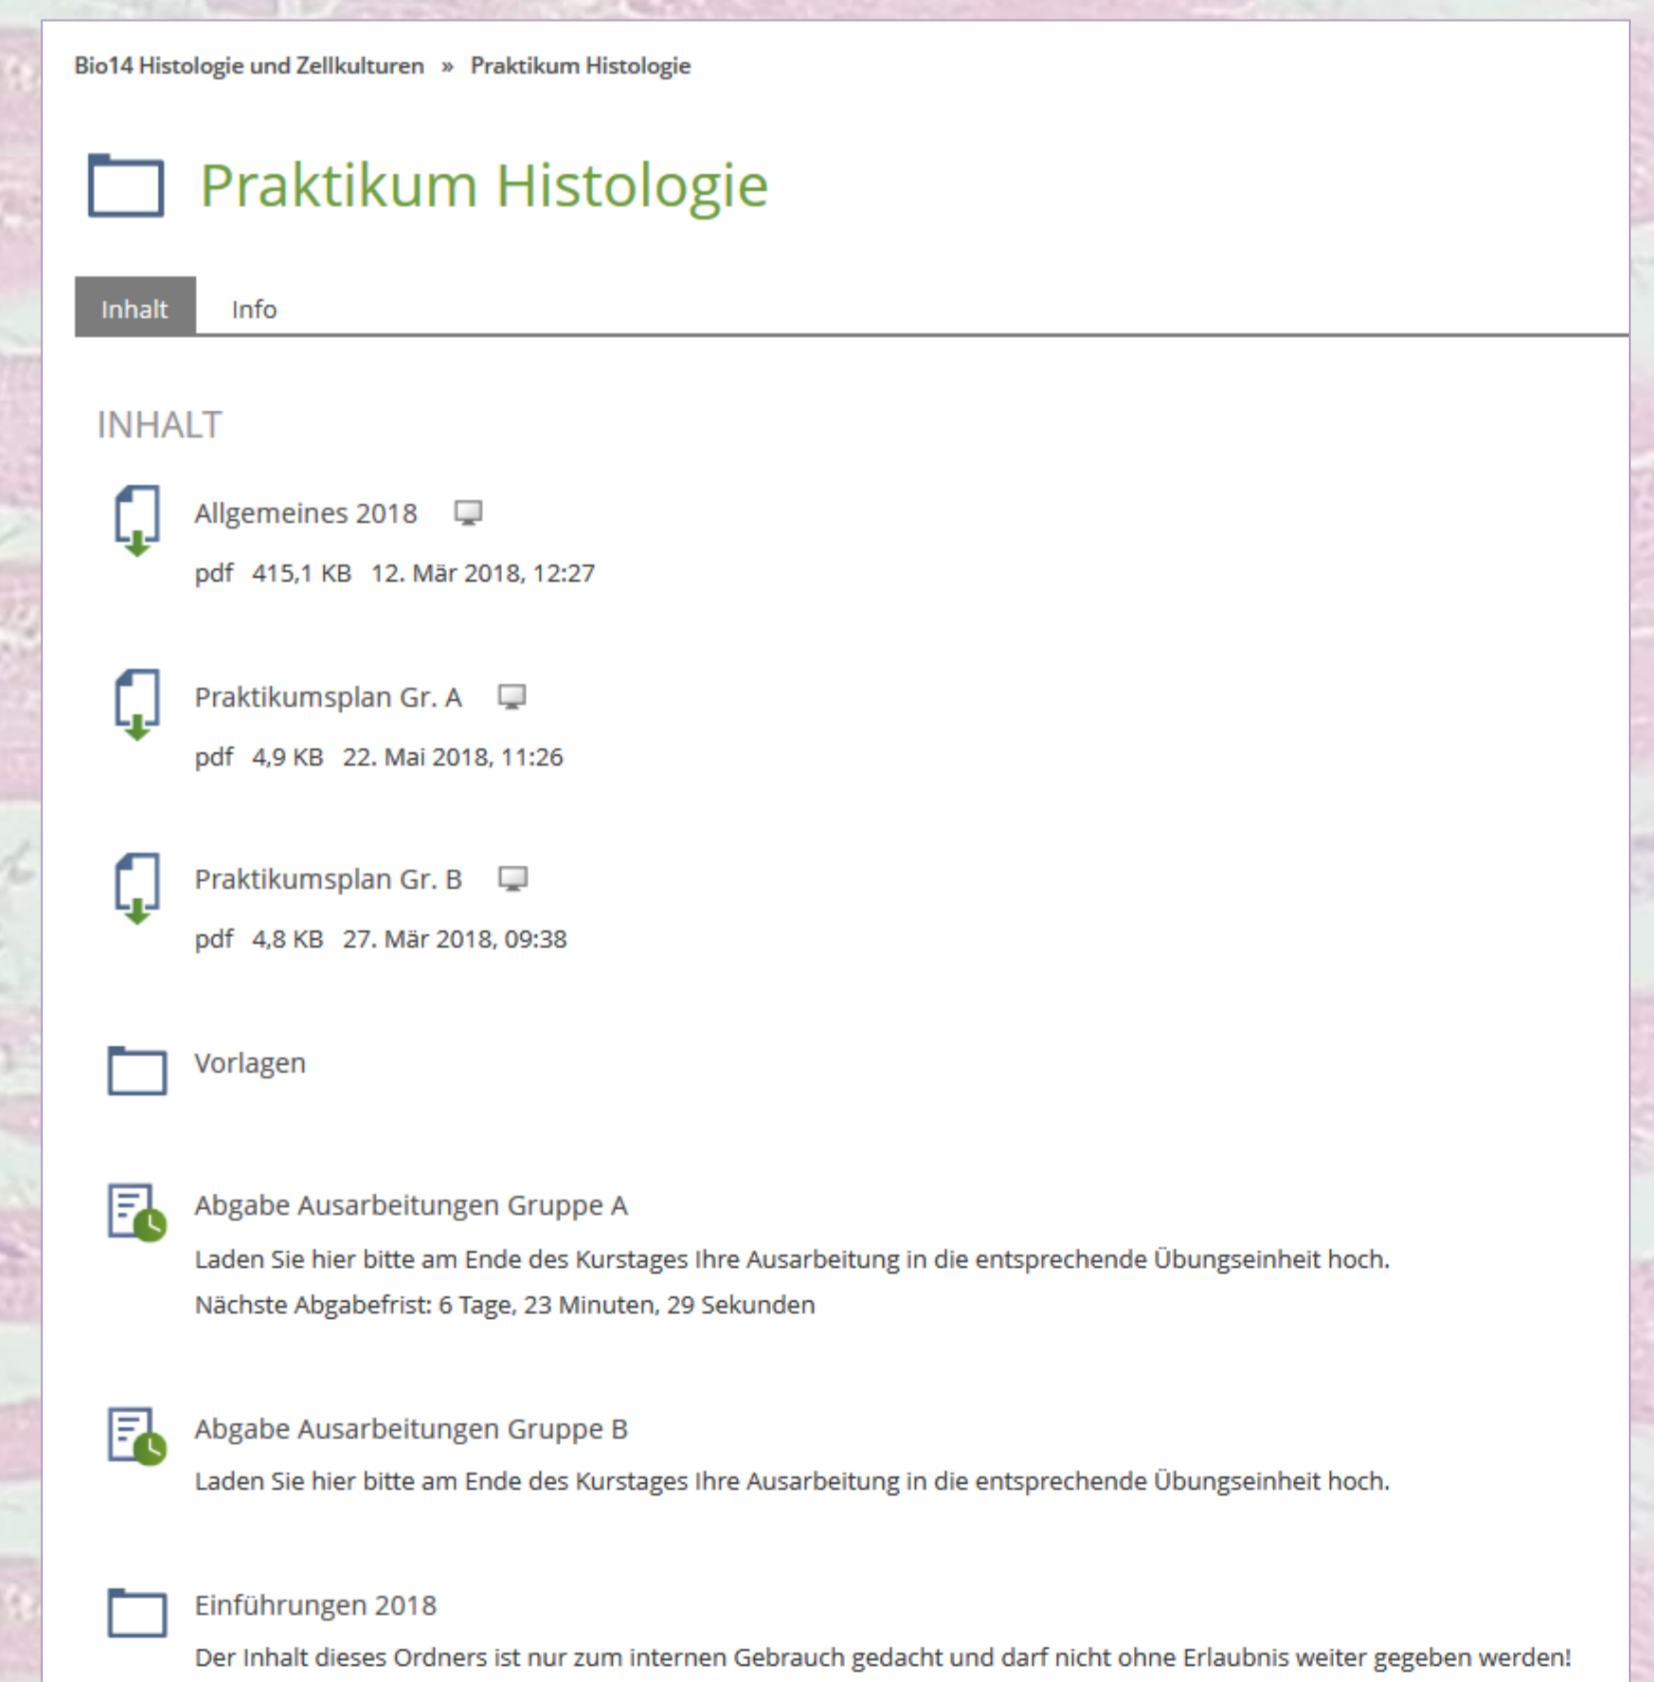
Bio14 Histologie und Zellkulturen » Praktikum Histologie

Praktikum Histologie

Inhalt Info

INHALT

Allgemeines 2018

pdf 415,1 KB 12. Mär 2018, 12:27

Praktikumsplan Gr. A

pdf 4,9 KB 22. Mai 2018, 11:26

Praktikumsplan Gr. B

pdf 4,8 KB 27. Mär 2018, 09:38

Vorlagen

Abgabe Ausarbeitungen Gruppe A

Laden Sie hier bitte am Ende des Kurstages Ihre Ausarbeitung in die entsprechende Übungseinheit hoch.

Nächste Abgabefrist: 6 Tage, 23 Minuten, 29 Sekunden

Abgabe Ausarbeitungen Gruppe B

Laden Sie hier bitte am Ende des Kurstages Ihre Ausarbeitung in die entsprechende Übungseinheit hoch.

Einführungen 2018

Der Inhalt dieses Ordners ist nur zum internen Gebrauch gedacht und darf nicht ohne Erlaubnis weiter gegeben werden!